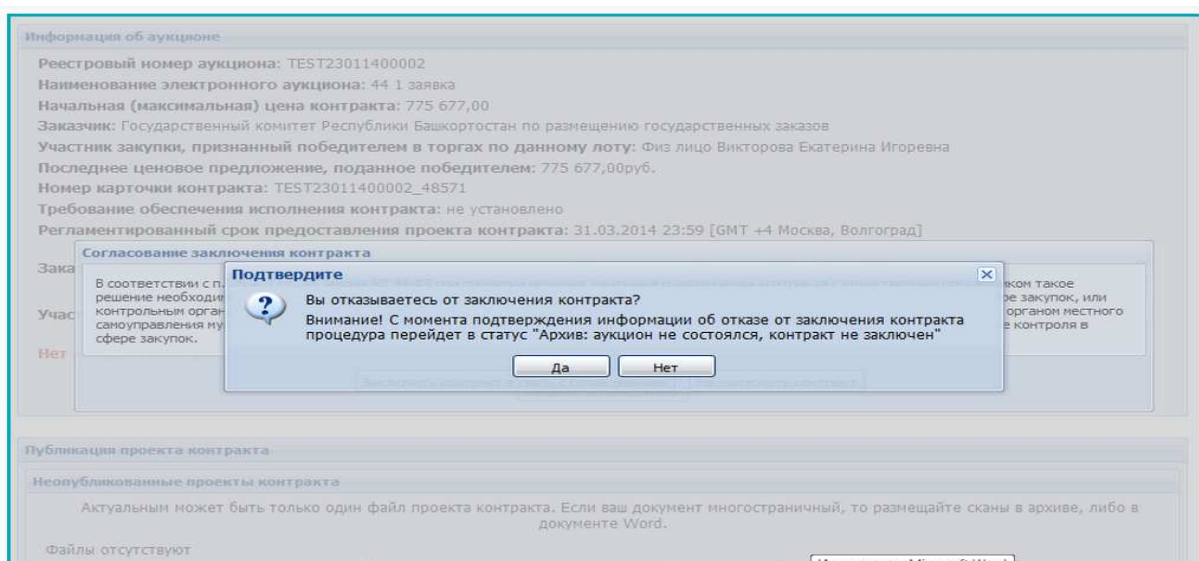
Информация об аукционе

Реестровый номер аукциона: TEST23011400002
Наименование электронного аукциона: 44 1 заявка
Начальная (максимальная) цена контракта: 775 677,00
Заказчик: Государственный комитет Республики Башкортостан по размещению государственных заказов
Участник закупки, признанный победителем в торгах по данному лоту: Физ лицо Викторова Екатерина Игоревна
Последнее ценовое предложение, поданное победителем: 775 677,00руб.
Номер карточки контракта: TEST23011400002_48571
Требование обеспечения исполнения контракта: не установлено
Регламентированный срок предоставления проекта контракта: 31.03.2014 23:59 [GMT +4 Москва, Волгоград]

Согласование заключения контракта

Зака

В соответствии с п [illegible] ком такое решение необходи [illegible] ре закупок, или контрольным орган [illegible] органом местного самоуправления му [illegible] е контроля в сфере закупок.

Учас

Нет

Подтвердите

Вы отказываетесь от заключения контракта?
Внимание! С момента подтверждения информации об отказе от заключения контракта процедура перейдет в статус "Архив: аукцион не состоялся, контракт не заключен"

Да Нет

Публикация проекта контракта

Неопубликованные проекты контракта

Актуальным может быть только один файл проекта контракта. Если ваш документ многостраничный, то размещайте сканы в архиве, либо в документе Word.

Файлы отсутствуют